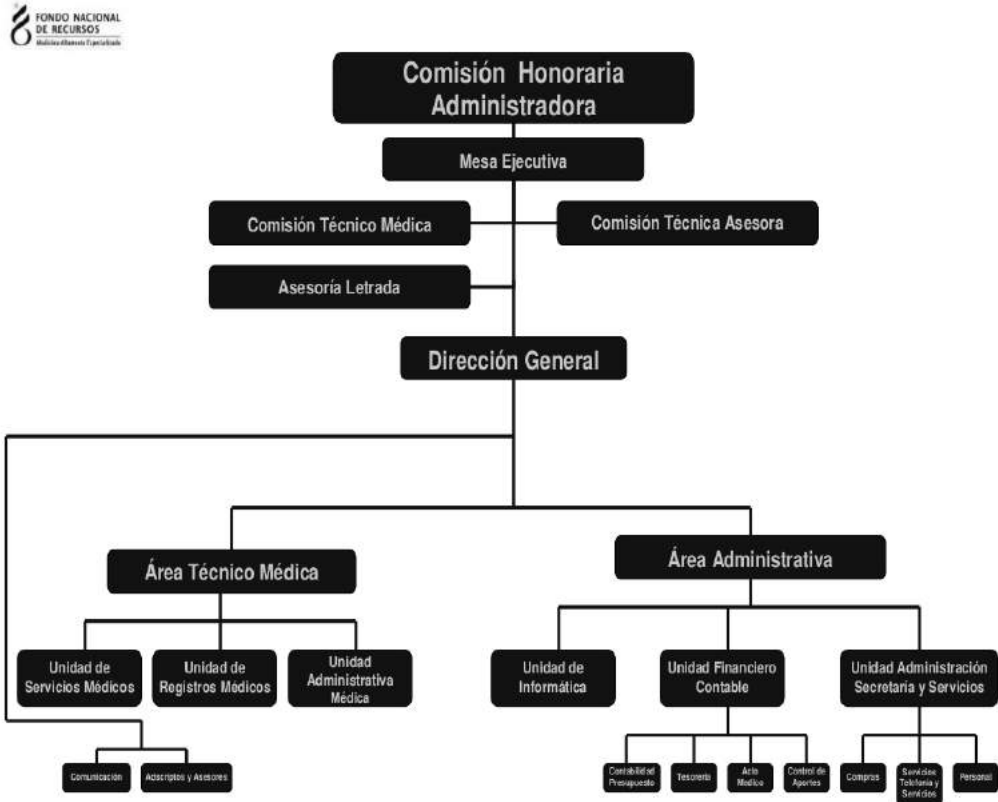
FONDO NACIONAL DE RECURSOS
Medicina Altamente Especializada

Comisión Honoraria Administradora

Mesa Ejecutiva

Comisión Técnico Médica

Comisión Técnica Asesora

Asesoría Letrada

Dirección General

Área Técnico Médica

Área Administrativa

Unidad de Servicios Médicos

Unidad de Registros Médicos

Unidad Administrativa Médica

Unidad de Informática

Unidad Financiero Contable

Unidad Administración Secretaría y Servicios

Comunicación

Adscriptos y Asesores

Contabilidad Presupuesto

Tesorería

Acto Médico

Control de Aportes

Compras

Servicios Telefonía y Servicios

Personal